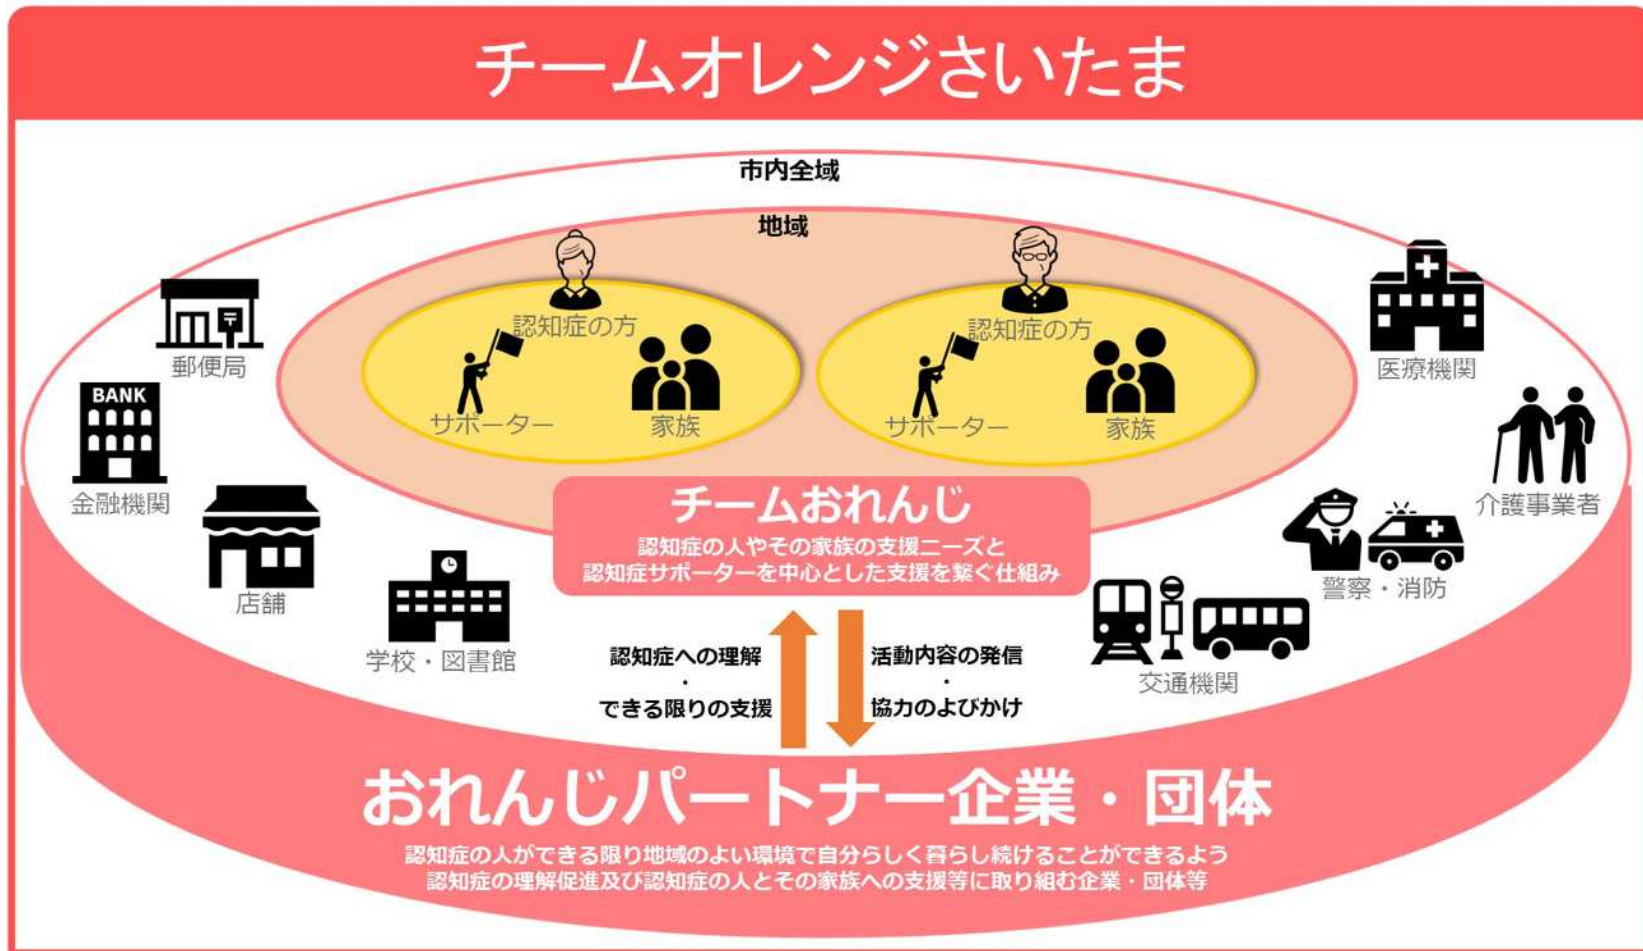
チームオレンジさいたま

市内全域

地域

認知症の方

サポーター

家族

認知症の方

サポーター

家族

郵便局

BANK

金融機関

店舗

学校・図書館

医療機関

介護事業者

警察・消防

交通機関

チームおれんじ

認知症の人やその家族の支援ニーズと
認知症サポーターを中心とした支援を繋ぐ仕組み

認知症への理解
・
できる限りの支援

活動内容の発信
・
協力のよびかけ

おれんじパートナー企業・団体

認知症の人ができる限り地域のよい環境で自分らしく暮らし続けることができるよう
認知症の理解促進及び認知症の人とその家族への支援等に取り組む企業・団体等